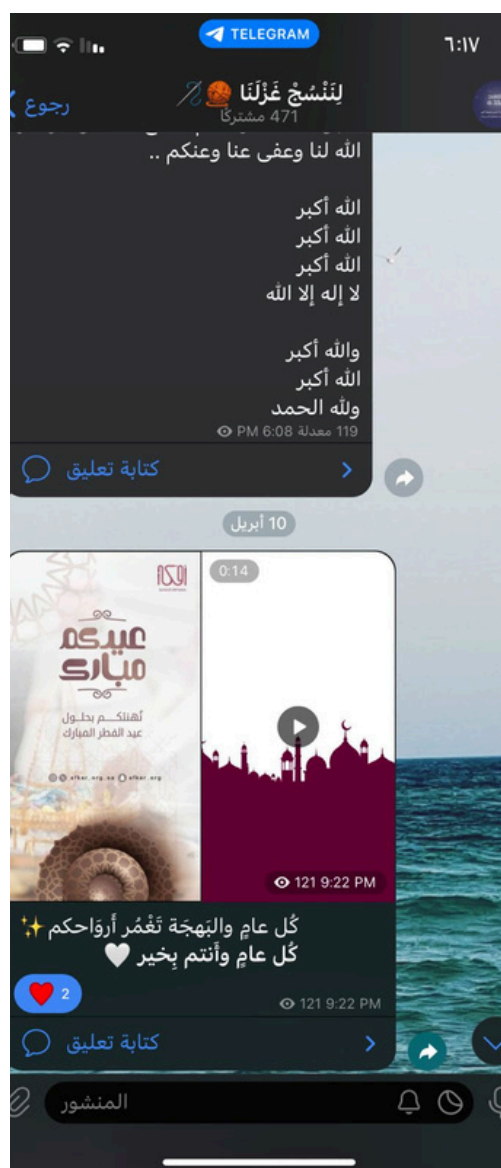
TELEGRAM
٦:١٧
رجوع
لِنَنْسِجْ غَزْلَنَا
471 مشتركًا

الله لنا وعفى عنا وعنكم ..

الله أكبر
الله أكبر
الله أكبر
لا إله إلا الله

والله أكبر
الله أكبر
ولله الحمد
119 معدلة 6:08 PM

كتابة تعليق

10 أبريل

0:14
عيدكم مبارك
أهنئكم بحلول عيد الفطر المبارك
alfkar.org.sa alfkar.org
121 9:22 PM

كُل عامٍ والبَهجَة تَغْمُر أروَاحكم ✨
كُل عامٍ وأنتم بِخير 🤍
2
121 9:22 PM
كتابة تعليق

المنشور